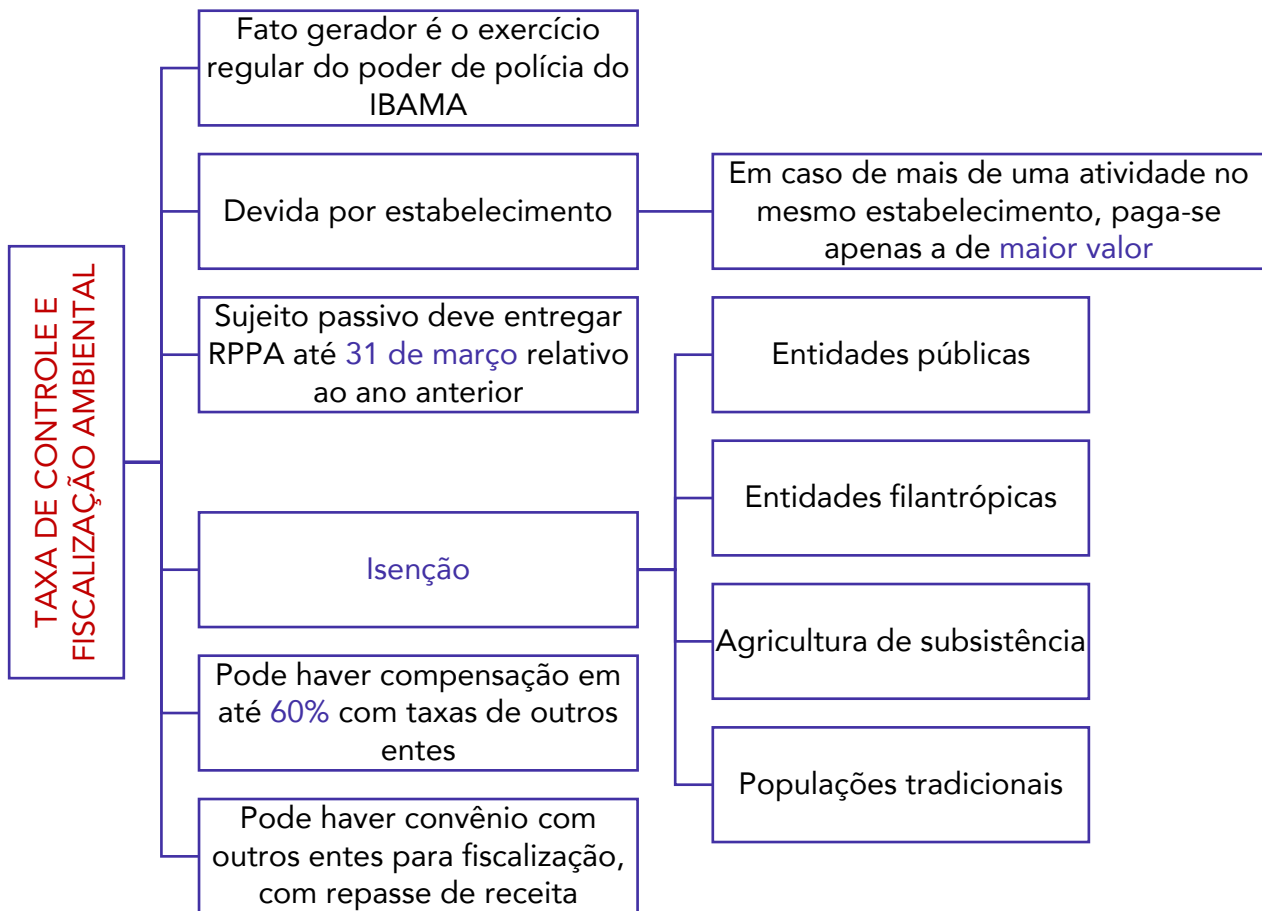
TAXA DE CONTROLE E FISCALIZAÇÃO AMBIENTAL

Fato gerador é o exercício regular do poder de polícia do IBAMA

Devida por estabelecimento

Em caso de mais de uma atividade no mesmo estabelecimento, paga-se apenas a de maior valor

Sujeito passivo deve entregar RPPA até 31 de março relativo ao ano anterior

Isenção

Entidades públicas

Entidades filantrópicas

Agricultura de subsistência

Populações tradicionais

Pode haver compensação em até 60% com taxas de outros entes

Pode haver convênio com outros entes para fiscalização, com repasse de receita